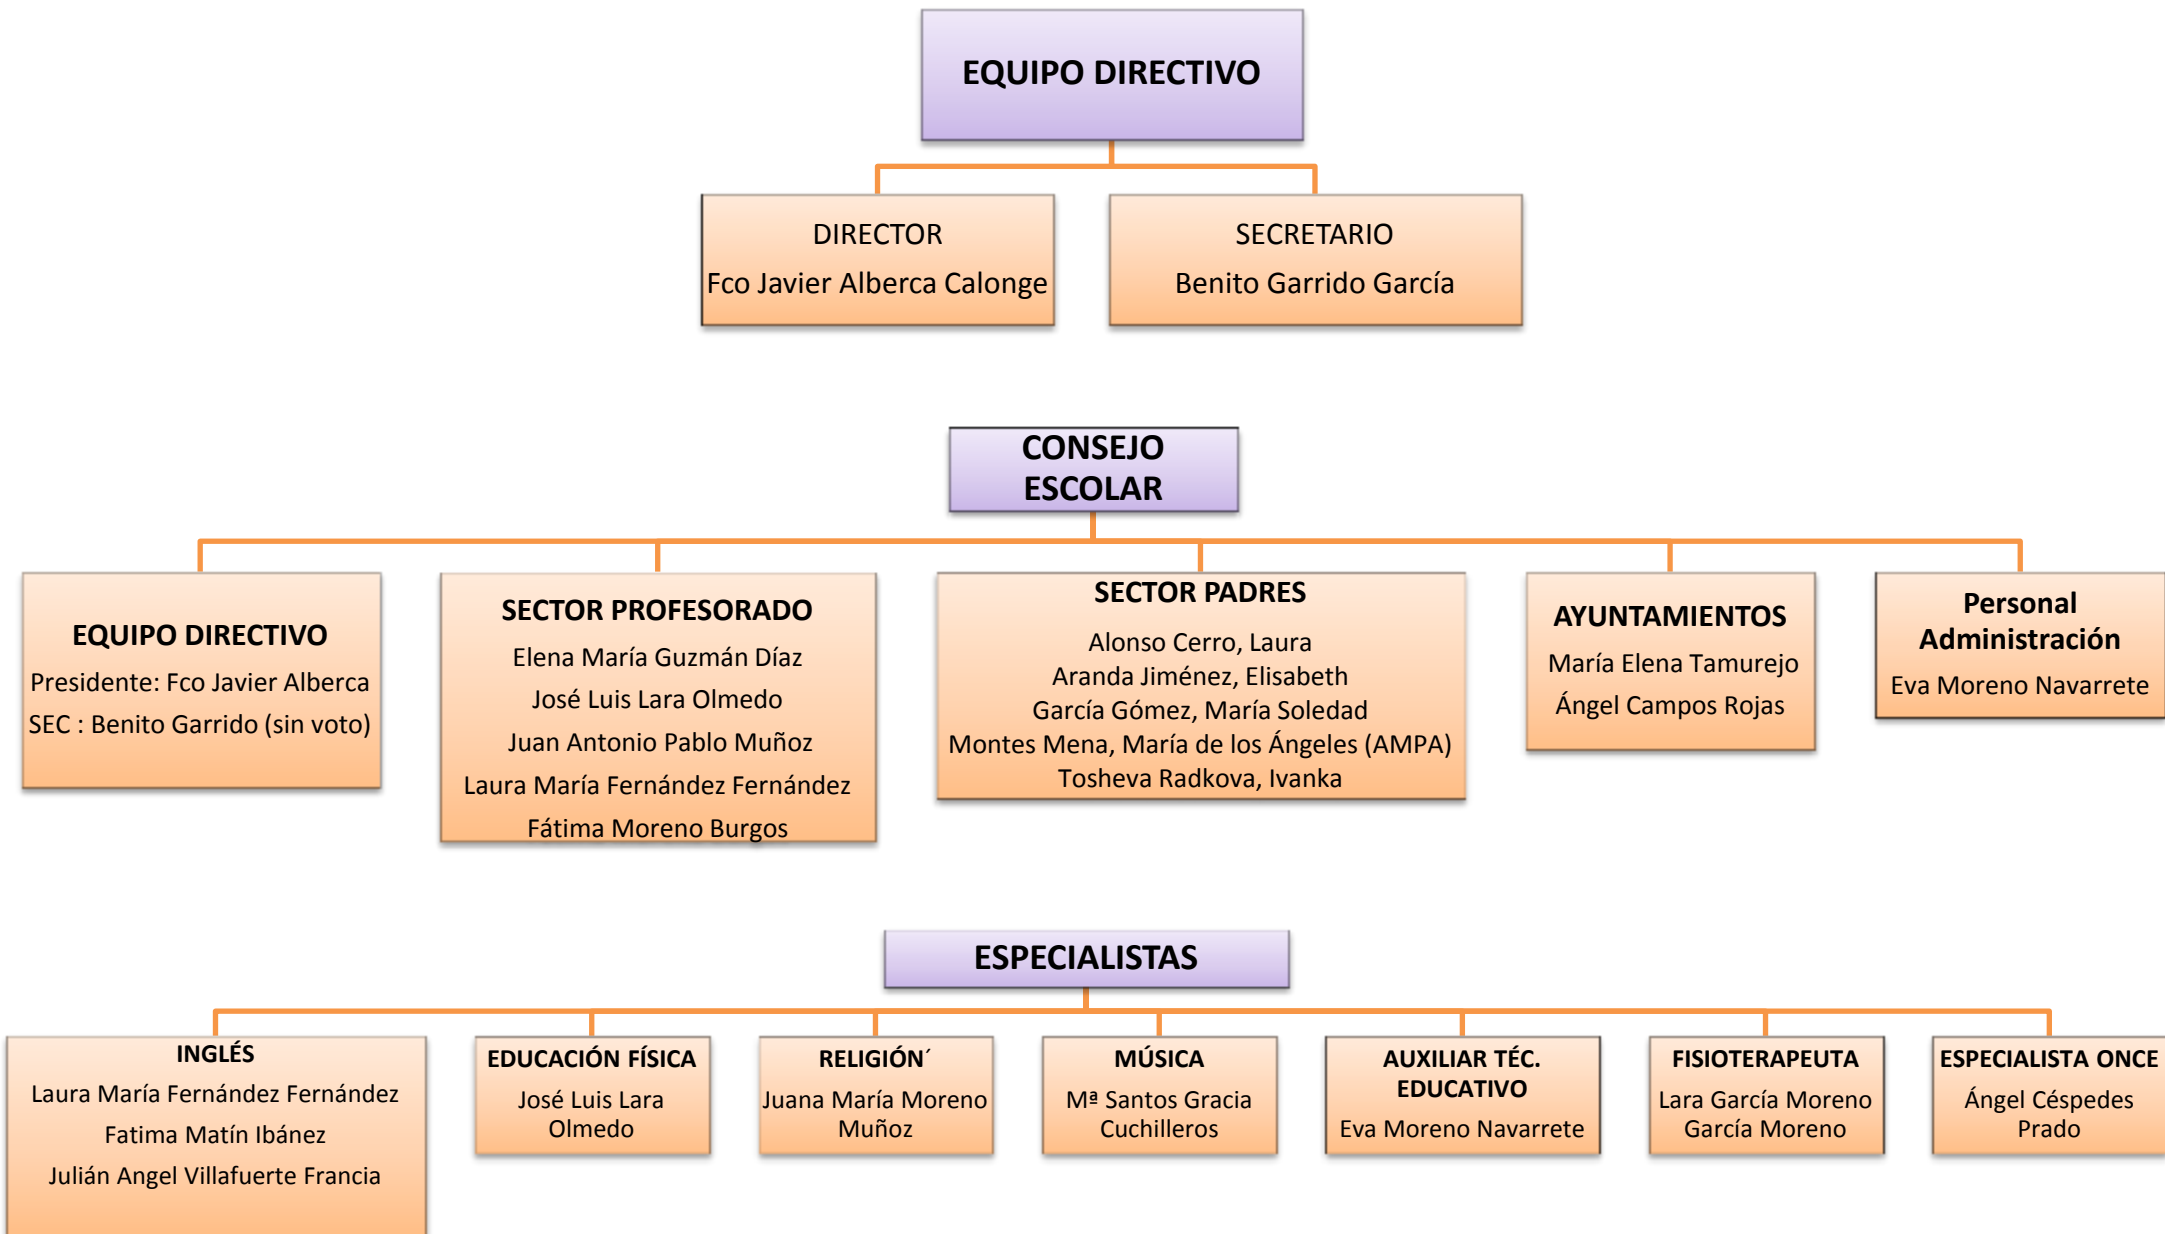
EQUIPO DIRECTIVO

DIRECTOR
Fco Javier Alberca Calonge

SECRETARIO
Benito Garrido García

CONSEJO ESCOLAR

EQUIPO DIRECTIVO
Presidente: Fco Javier Alberca
SEC : Benito Garrido (sin voto)

SECTOR PROFESORADO
Elena María Guzmán Díaz
José Luis Lara Olmedo
Juan Antonio Pablo Muñoz
Laura María Fernández Fernández
Fátima Moreno Burgos

SECTOR PADRES
Alonso Cerro, Laura
Aranda Jiménez, Elisabeth
García Gómez, María Soledad
Montes Mena, María de los Ángeles (AMPA)
Tosheva Radkova, Ivanka

AYUNTAMIENTOS
María Elena Tamurejo
Ángel Campos Rojas

Personal Administración
Eva Moreno Navarrete

ESPECIALISTAS

INGLÉS
Laura María Fernández Fernández
Fatima Matín Ibánez
Julián Angel Villafuerte Francia

EDUCACIÓN FÍSICA
José Luis Lara Olmedo

RELIGIÓN´
Juana María Moreno Muñoz

MÚSICA
Mª Santos Gracia Cuchilleros

AUXILIAR TÉC. EDUCATIVO
Eva Moreno Navarrete

FISIOTERAPEUTA
Lara García Moreno García Moreno

ESPECIALISTA ONCE
Ángel Céspedes Prado